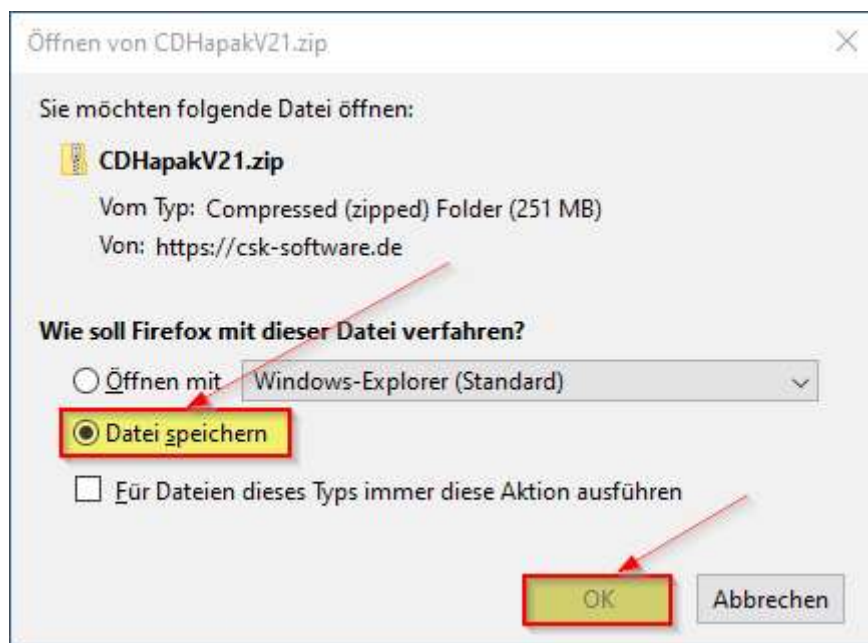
Öffnen von CDHapakV21.zip

Sie möchten folgende Datei öffnen:

CDHapakV21.zip

Vom Typ: Compressed (zipped) Folder (251 MB)

Von: https://csk-software.de

Wie soll Firefox mit dieser Datei verfahren?

Öffnen mit Windows-Explorer (Standard)

Datei speichern

Für Dateien dieses Typs immer diese Aktion ausführen

OK

Abbrechen